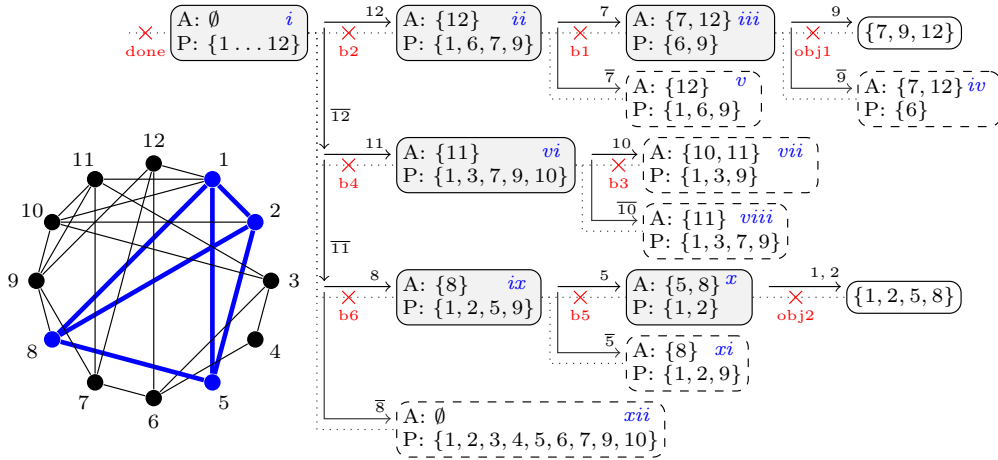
done
A: $\emptyset$ *i*
P: $\{1 \ldots 12\}$

12
b2
A: $\{12\}$ *ii*
P: $\{1, 6, 7, 9\}$

7
b1
A: $\{7, 12\}$ *iii*
P: $\{6, 9\}$

9
obj1
$\{7, 9, 12\}$

$\overline{9}$
A: $\{7, 12\}$ *iv*
P: $\{6\}$

$\overline{7}$
A: $\{12\}$ *v*
P: $\{1, 6, 9\}$

$\overline{12}$

11
b4
A: $\{11\}$ *vi*
P: $\{1, 3, 7, 9, 10\}$

10
b3
A: $\{10, 11\}$ *vii*
P: $\{1, 3, 9\}$

$\overline{10}$
A: $\{11\}$ *viii*
P: $\{1, 3, 7, 9\}$

$\overline{11}$

8
b6
A: $\{8\}$ *ix*
P: $\{1, 2, 5, 9\}$

5
b5
A: $\{5, 8\}$ *x*
P: $\{1, 2\}$

1, 2
obj2
$\{1, 2, 5, 8\}$

$\overline{5}$
A: $\{8\}$ *xi*
P: $\{1, 2, 9\}$

$\overline{8}$
A: $\emptyset$ *xii*
P: $\{1, 2, 3, 4, 5, 6, 7, 9, 10\}$

12
11
1
10
2
9
3
8
4
7
6
5